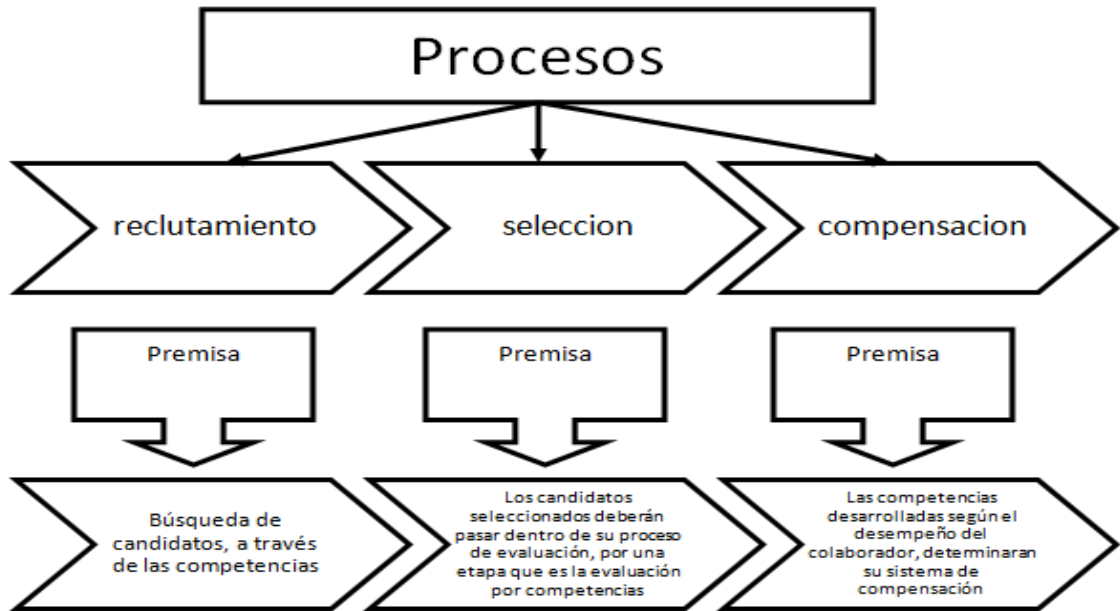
Procesos

reclutamiento

seleccion

compensacion

Premisa

Premisa

Premisa

Búsqueda de candidatos, a través de las competencias

Los candidatos seleccionados deberán pasar dentro de su proceso de evaluación, por una etapa que es la evaluación por competencias

Las competencias desarrolladas según el desempeño del colaborador, determinaran su sistema de compensación